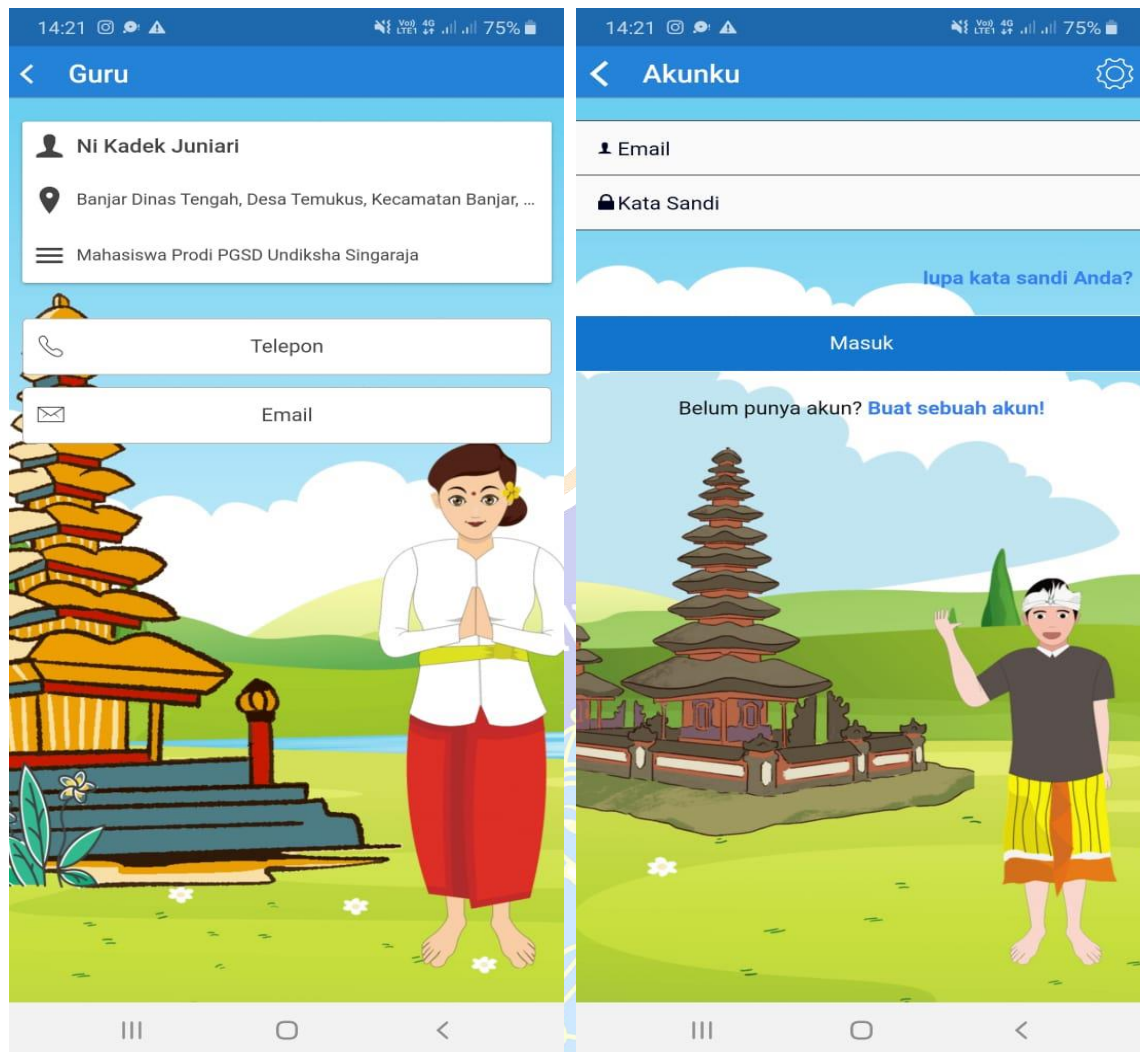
14:21 75%

Guru

Ni Kadek Juniari

Banjar Dinas Tengah, Desa Temukus, Kecamatan Banjar, ...

Mahasiswa Prodi PGSD Undiksha Singaraja

Telepon

Email

14:21 75%

Akunku

Email

Kata Sandi

lupa kata sandi Anda?

Masuk

Belum punya akun? Buat sebuah akun!